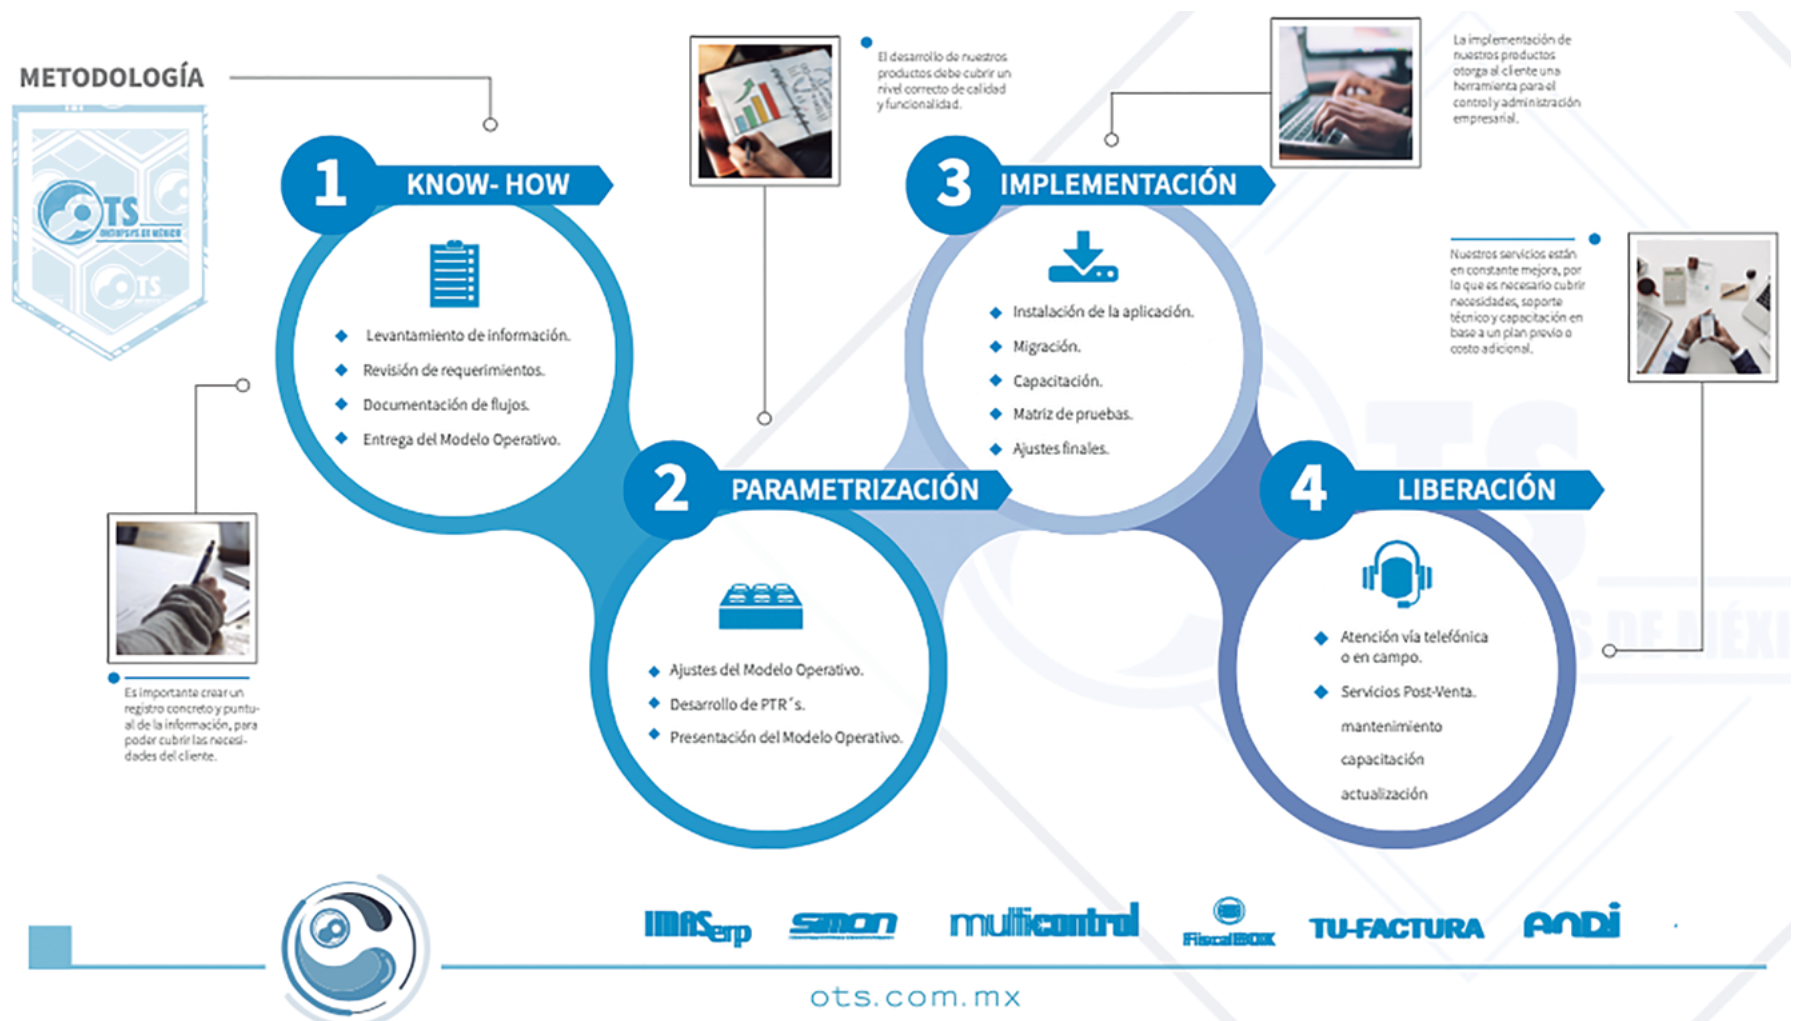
METODOLOGÍA

OTS

1 KNOW- HOW

Levantamiento de información.
Revisión de requerimientos.
Documentación de flujos.
Entrega del Modelo Operativo.

Es importante crear un registro concreto y puntual de la información, para poder cubrir las necesidades del cliente.

El desarrollo de nuestros productos debe cubrir un nivel correcto de calidad y funcionalidad.

2 PARAMETRIZACIÓN

Ajustes del Modelo Operativo.
Desarrollo de PTR´s.
Presentación del Modelo Operativo.

3 IMPLEMENTACIÓN

Instalación de la aplicación.
Migración.
Capacitación.
Matriz de pruebas.
Ajustes finales.

La implementación de nuestros productos otorga al cliente una herramienta para el control y administración empresarial.

Nuestros servicios están en constante mejora, por lo que es necesario cubrir necesidades, soporte técnico y capacitación en base a un plan previo o costo adicional.

4 LIBERACIÓN

Atención vía telefónica o en campo.
Servicios Post-Venta.
mantenimiento
capacitación
actualización

IMASerp simon multicontrol FiscalBOX TU-FACTURA andi

ots.com.mx